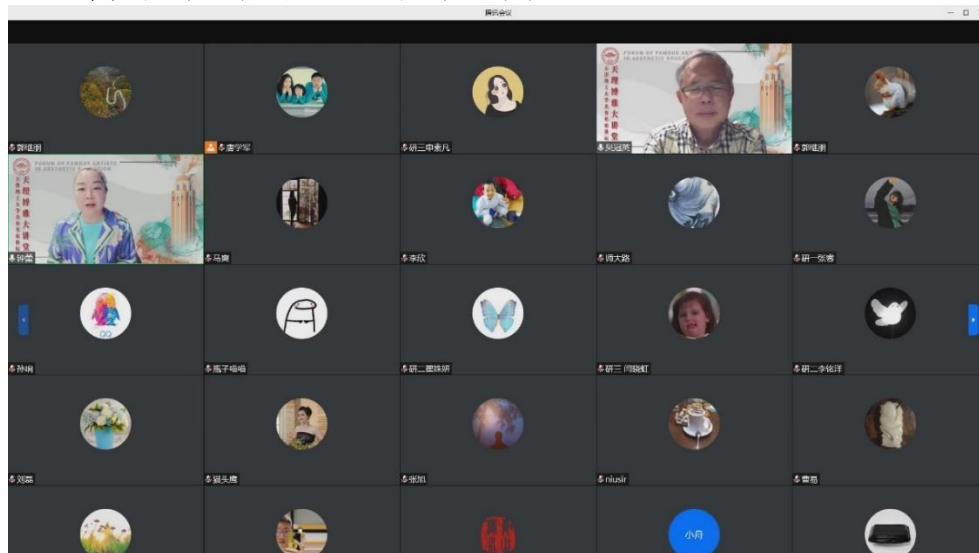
腾讯会议

郭旺刚

唐学军

研三申奕凡

FORUM OF FAMOUS ARTISTS IN AESTHETIC EDUCATION

长煌博雅大讲堂

吴廷英

郭旺刚

FORUM OF FAMOUS ARTISTS IN AESTHETIC EDUCATION

长煌博雅大讲堂

钟蕾

马爽

李欣

诗太路

研一张睿

孙楠

瓶子嗡嗡

研二曹妹妍

研三 闫晓虹

研二李铭洋

刘慕

猫头鹰

张旭

niusir

曹葛

小舟